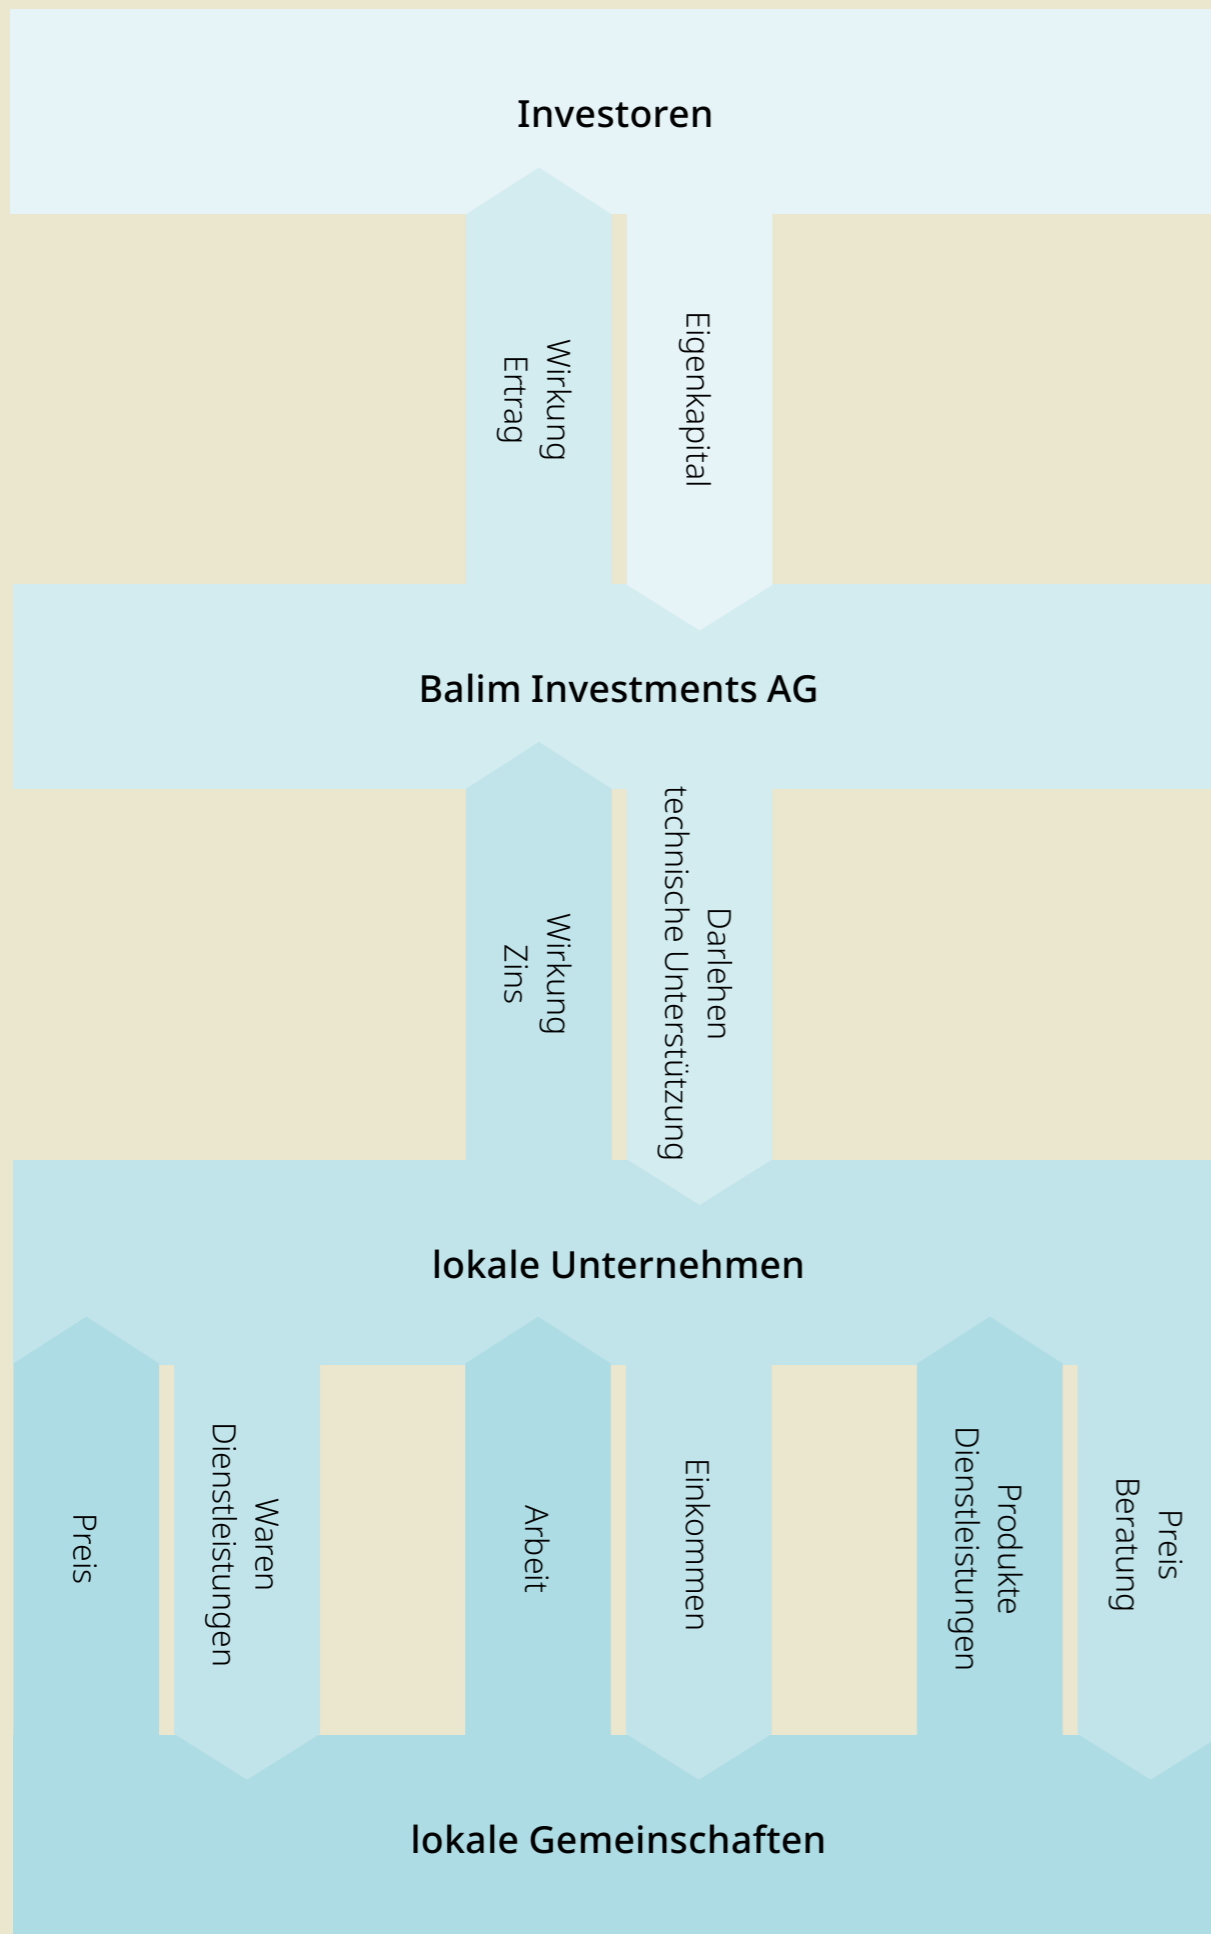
Investoren

Wirkung
Ertrag

Eigenkapital

Balim Investments AG

Wirkung
Zins

Darlehen
technische Unterstützung

lokale Unternehmen

Preis

Waren
Dienstleistungen

Arbeit

Einkommen

Produkte
Dienstleistungen

Preis
Beratung

lokale Gemeinschaften